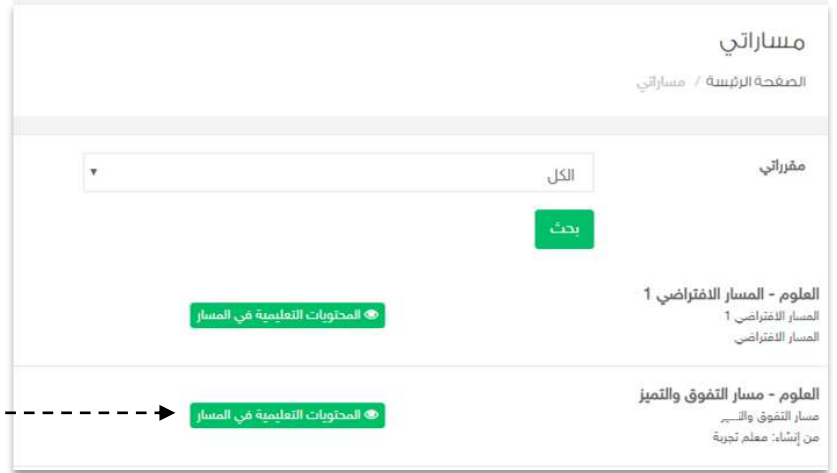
مساراتي

الصفحة الرئيسة / مساراتي

مقرراتي

الكل

بحث

العلوم - المسار الافتراضي 1
المسار الافتراضي 1
المسار الافتراضي

المحتويات التعليمية في المسار

العلوم - مسار التفوق والتميز
مسار التفوق و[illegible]
من إنشاء: معلم تجربة

المحتويات التعليمية في المسار